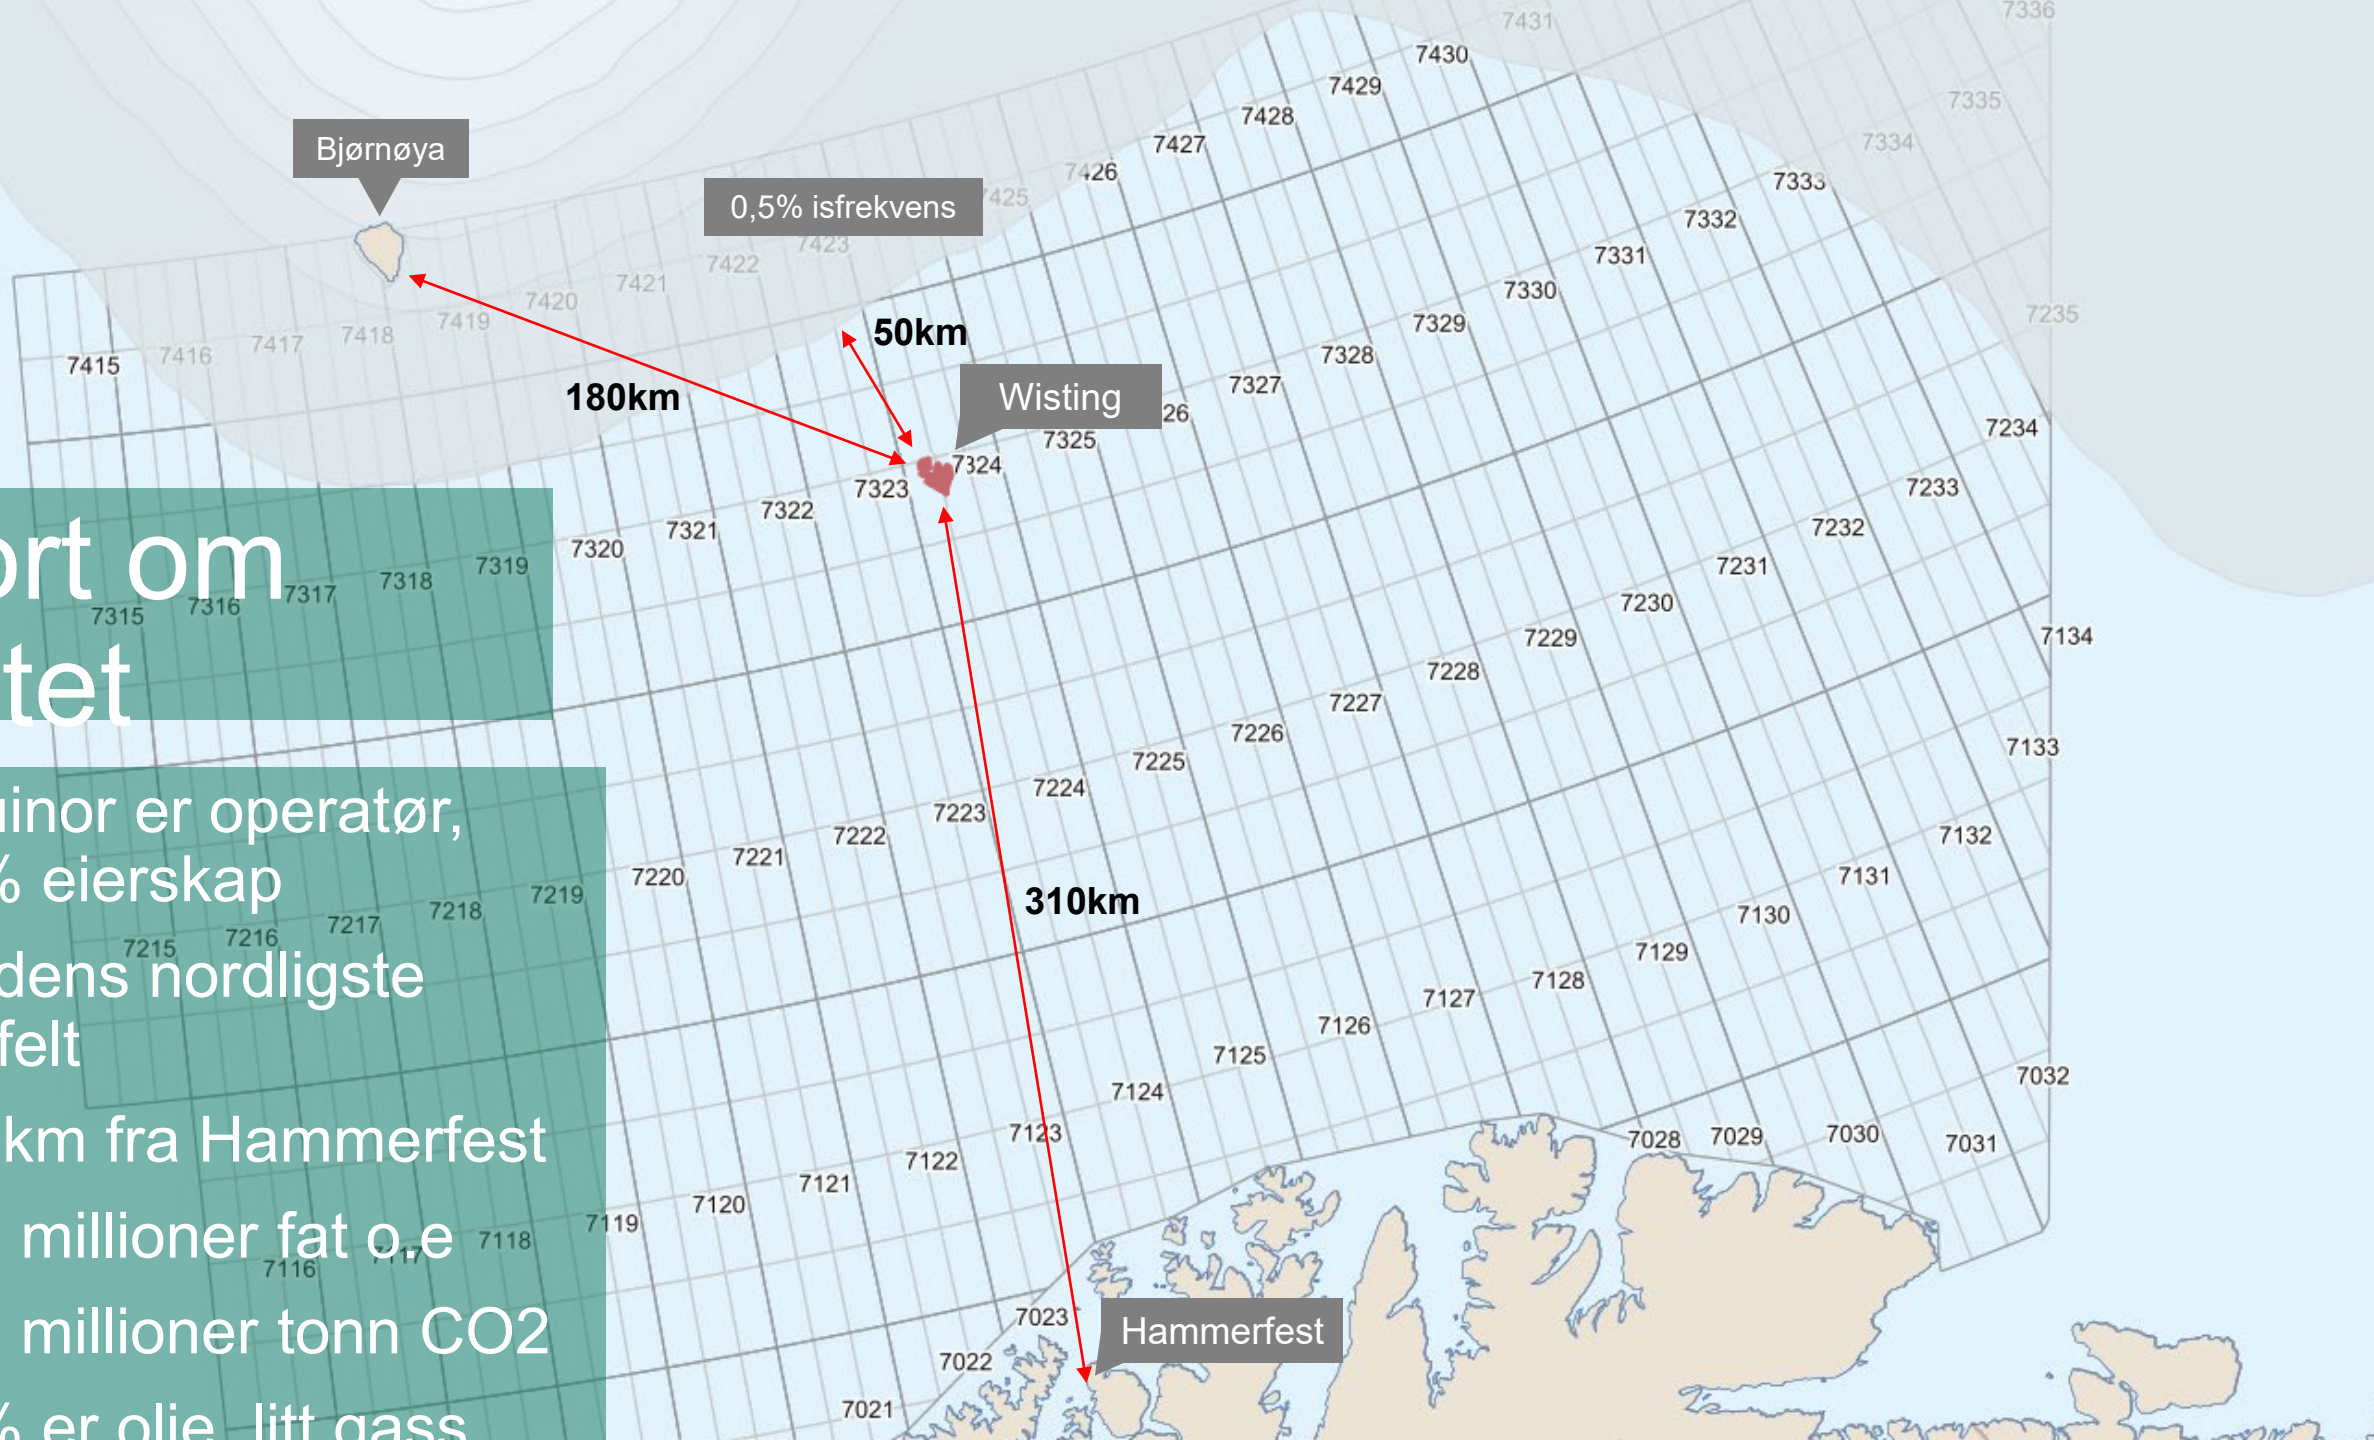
Bjørnøya

0,5% isfrekvens

50km

180km

Wisting

310km

Hammerfest

ort om
tet

inor er operatør,
% eierskap

dens nordligste
felt

km fra Hammerfest

millioner fat o.e

millioner tonn CO2

% er olje, litt gass

7431 7336 7430 7429 7428 7427 7426 7425 7335 7334 7333 7332 7331 7330 7329 7328 7327 7326 7325 7324 7323 7322 7321 7320 7319 7318 7317 7316 7315 7423 7422 7421 7420 7419 7418 7417 7416 7415 7235 7234 7233 7232 7231 7230 7229 7228 7227 7226 7225 7224 7223 7222 7221 7220 7219 7218 7217 7216 7215 7134 7133 7132 7131 7130 7129 7128 7127 7126 7125 7124 7123 7122 7121 7120 7119 7118 7117 7116 7032 7031 7030 7029 7028 7023 7022 7021